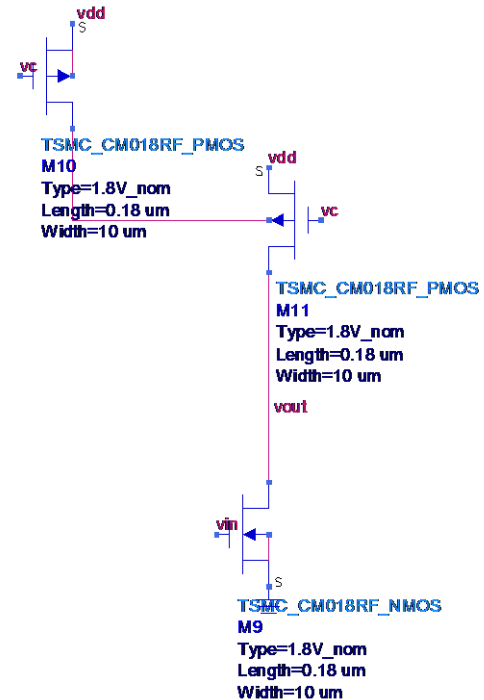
vdd
S
vc
TSMC_CM018RF_PMOS
M10
Type=1.8V_nom
Length=0.18 um
Width=10 um

vdd
S
vc
TSMC_CM018RF_PMOS
M11
Type=1.8V_nom
Length=0.18 um
Width=10 um

vout

vin
S
TSMC_CM018RF_NMOS
M9
Type=1.8V_nom
Length=0.18 um
Width=10 um